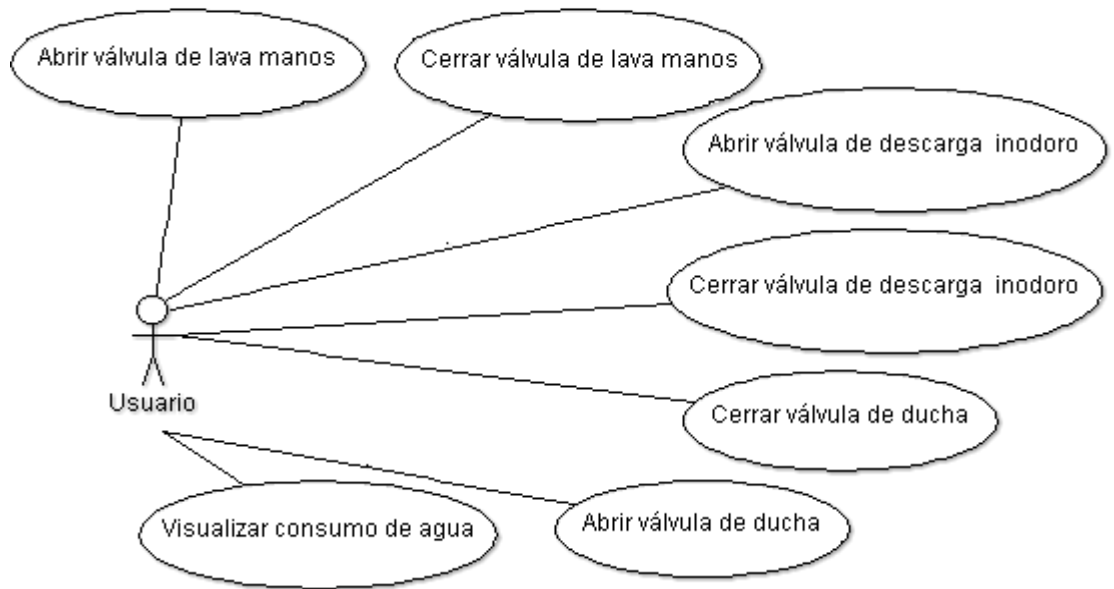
Abrir válvula de lava manos

Cerrar válvula de lava manos

Abrir válvula de descarga inodoro

Cerrar válvula de descarga inodoro

Usuario

Cerrar válvula de ducha

Visualizar consumo de agua

Abrir válvula de ducha